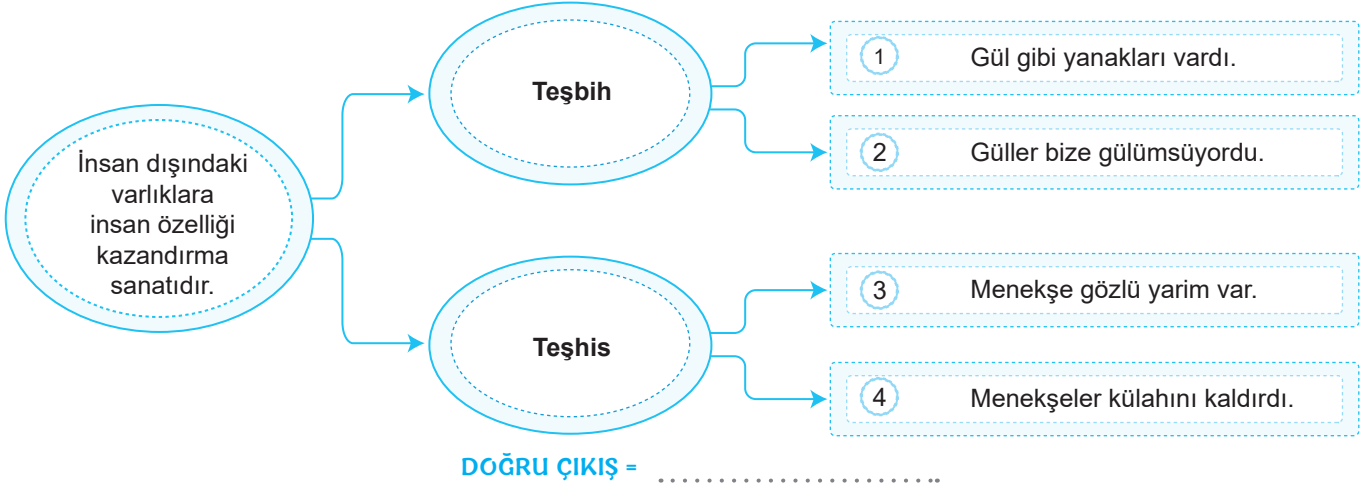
İnsan dışındaki varlıklara insan özelliği kazandırma sanatıdır.

Teşbih

Teşhis

1 Gül gibi yanakları vardı.

2 Güller bize gülümsüyordu.

3 Menekşe gözlü yarim var.

4 Menekşeler külahını kaldırdı.

DOĞRU ÇIKIŞ = ..........................